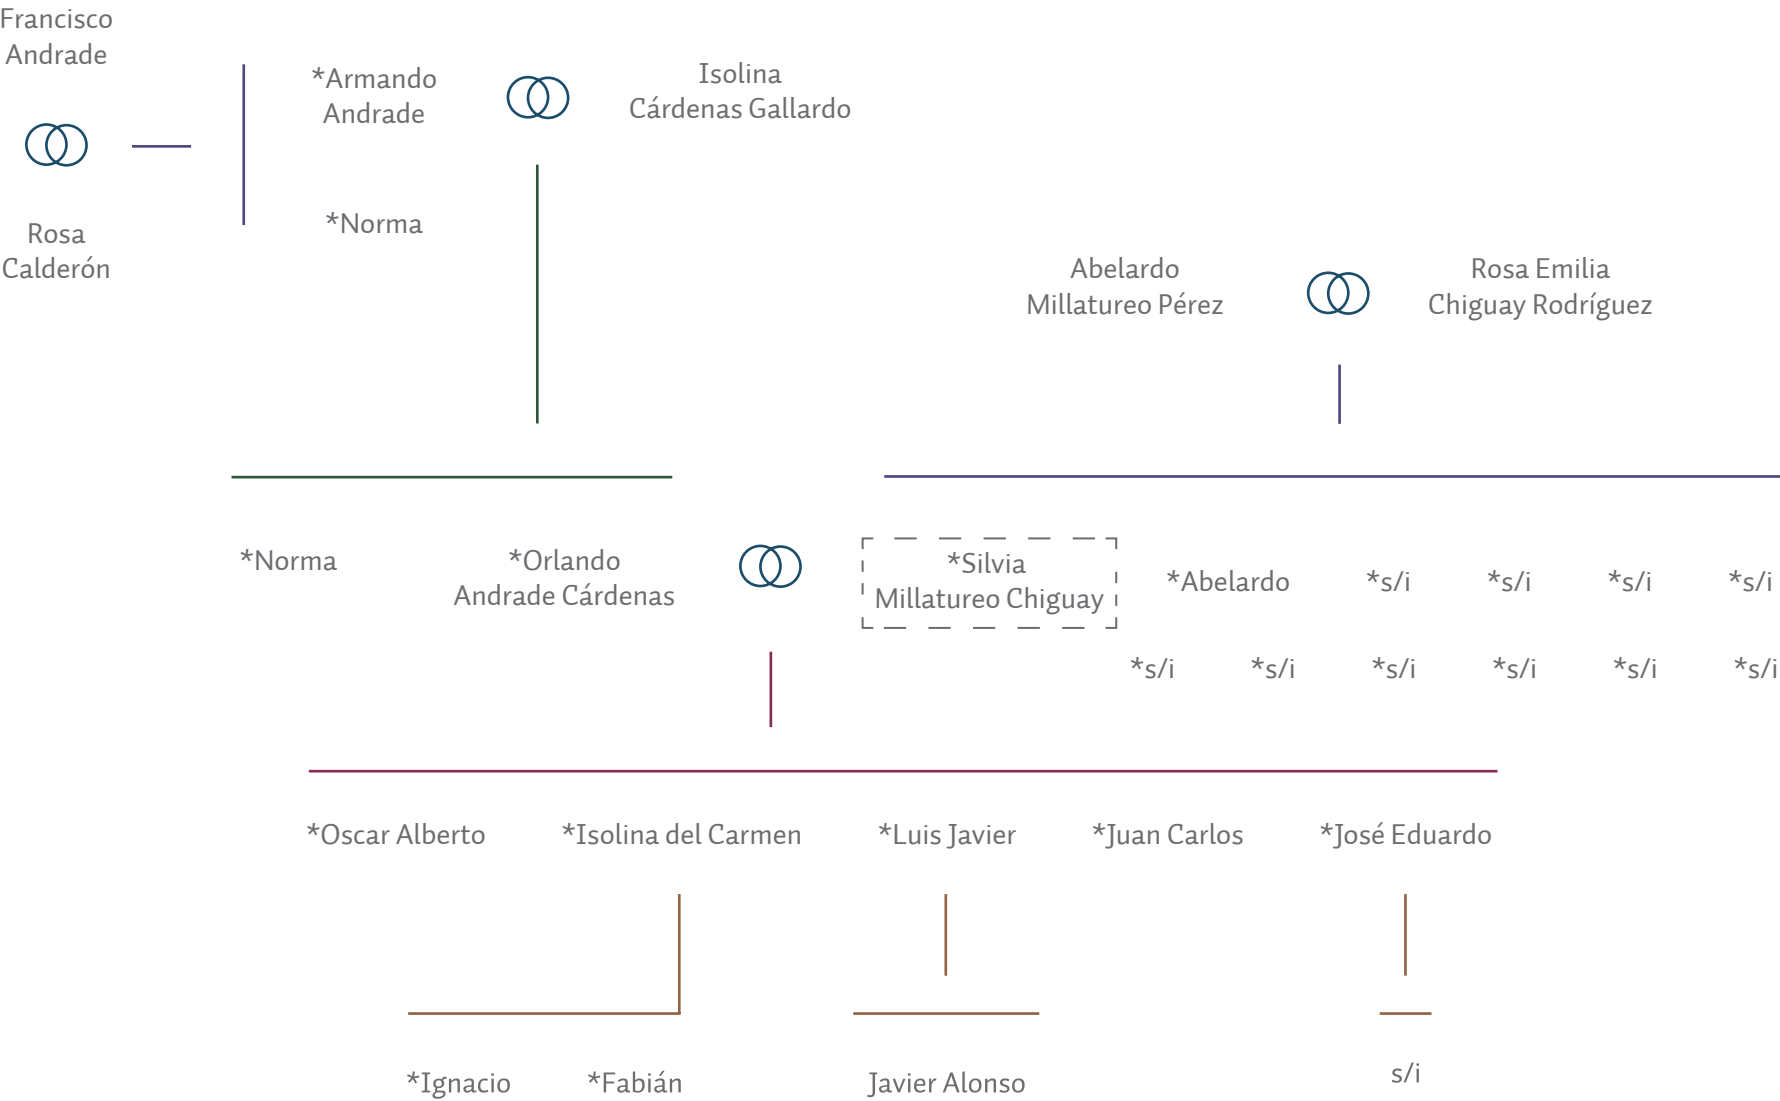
Francisco Andrade

Rosa Calderón

*Armando Andrade

*Norma

Isolina Cárdenas Gallardo

Abelardo Millatureo Pérez

Rosa Emilia Chiguay Rodríguez

*Norma

*Orlando Andrade Cárdenas

*Silvia Millatureo Chiguay

*Abelardo

*s/i

*s/i

*s/i

*s/i

*s/i

*s/i

*s/i

*s/i

*s/i

*s/i

*Oscar Alberto

*Isolina del Carmen

*Luis Javier

*Juan Carlos

*José Eduardo

*Ignacio

*Fabián

Javier Alonso

s/i